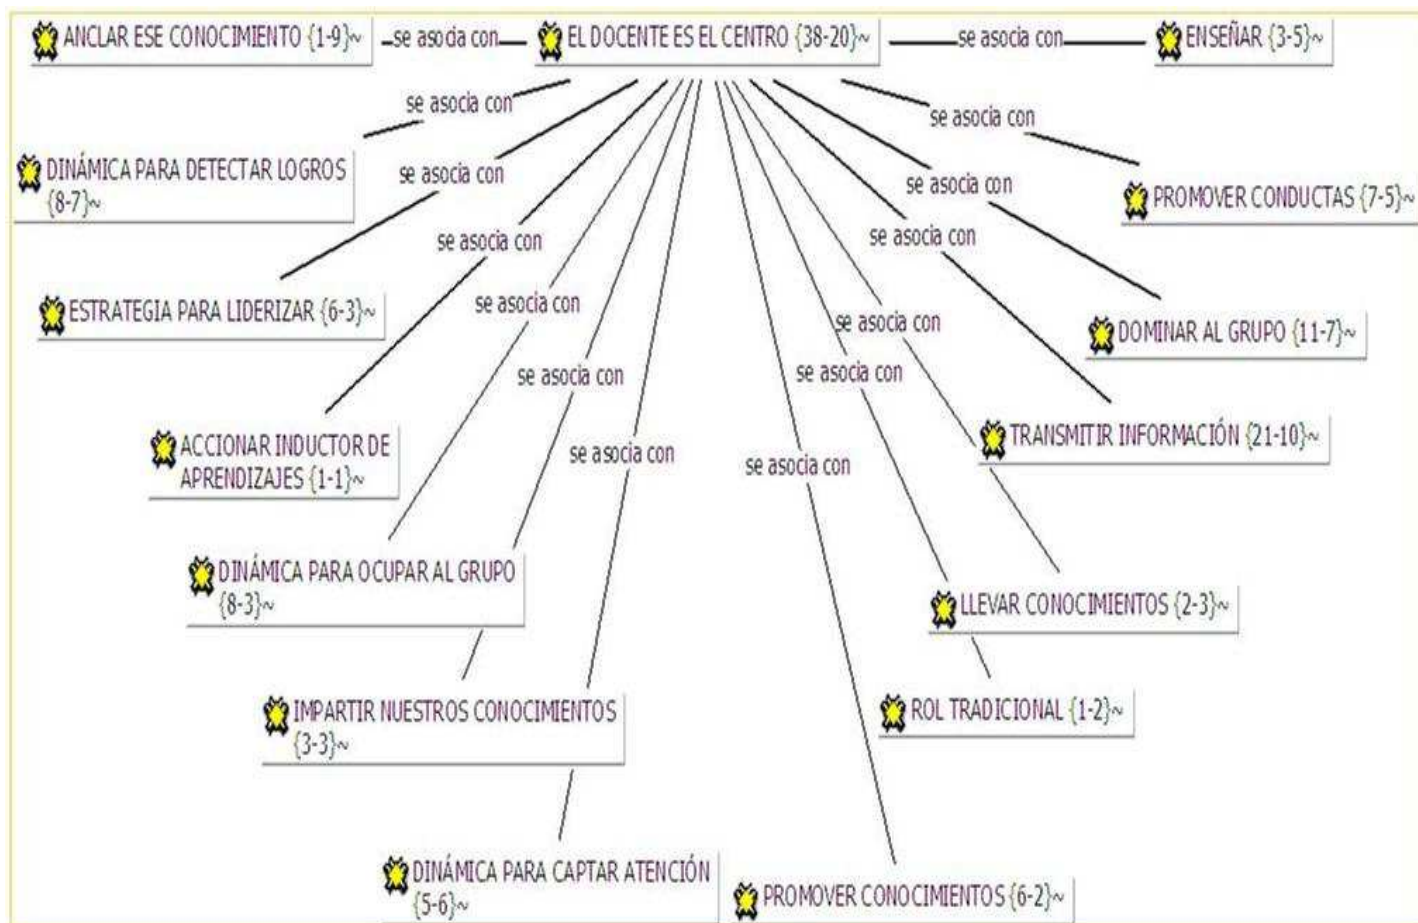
ANCLAR ESE CONOCIMIENTO {1-9}~ se asocia con EL DOCENTE ES EL CENTRO {38-20}~ se asocia con ENSEÑAR {3-5}~

se asocia con

DINÁMICA PARA DETECTAR LOGROS {8-7}~

se asocia con

se asocia con

se asocia con

PROMOVER CONDUCTAS {7-5}~

se asocia con

se asocia con

ESTRATEGIA PARA LIDERIZAR {6-3}~

se asocia con

se asocia con

DOMINAR AL GRUPO {11-7}~

se asocia con

se asocia con

ACCIONAR INDUCTOR DE APRENDIZAJES {1-1}~

se asocia con

TRANSMITIR INFORMACIÓN {21-10}~

se asocia con

DINÁMICA PARA OCUPAR AL GRUPO {8-3}~

LLEVAR CONOCIMIENTOS {2-3}~

IMPARTIR NUESTROS CONOCIMIENTOS {3-3}~

ROL TRADICIONAL {1-2}~

DINÁMICA PARA CAPTAR ATENCIÓN {5-6}~

PROMOVER CONOCIMIENTOS {6-2}~